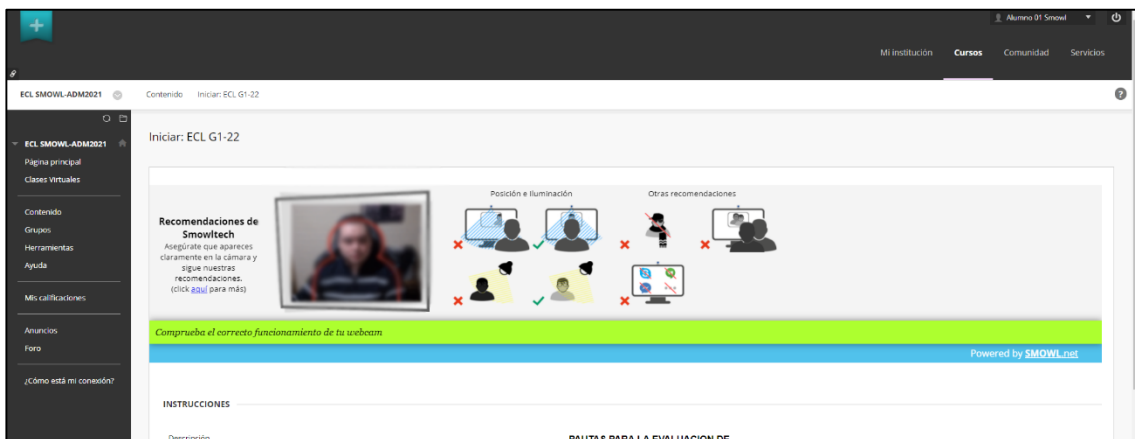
Alumno 01 Smowl

Mi institución Cursos Comunidad Servicios

ECL SMOWL-ADM2021 Contenido Iniciar: ECL G1-22

ECL SMOWL-ADM2021
Página principal
Clases Virtuales

Contenido
Grupos
Herramientas
Ayuda

Mis calificaciones

Anuncios
Foro

¿Cómo está mi conexión?

Iniciar: ECL G1-22

Recomendaciones de Smowltech
Asegúrate que apareces claramente en la cámara y sigue nuestras recomendaciones. (click aquí para más)

Posición e Iluminación

Otras recomendaciones

Comprueba el correcto funcionamiento de tu webcam

Powered by SMOWL.net

INSTRUCCIONES

Descripción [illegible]

PAUTAS PARA LA EVALUACION DE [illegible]